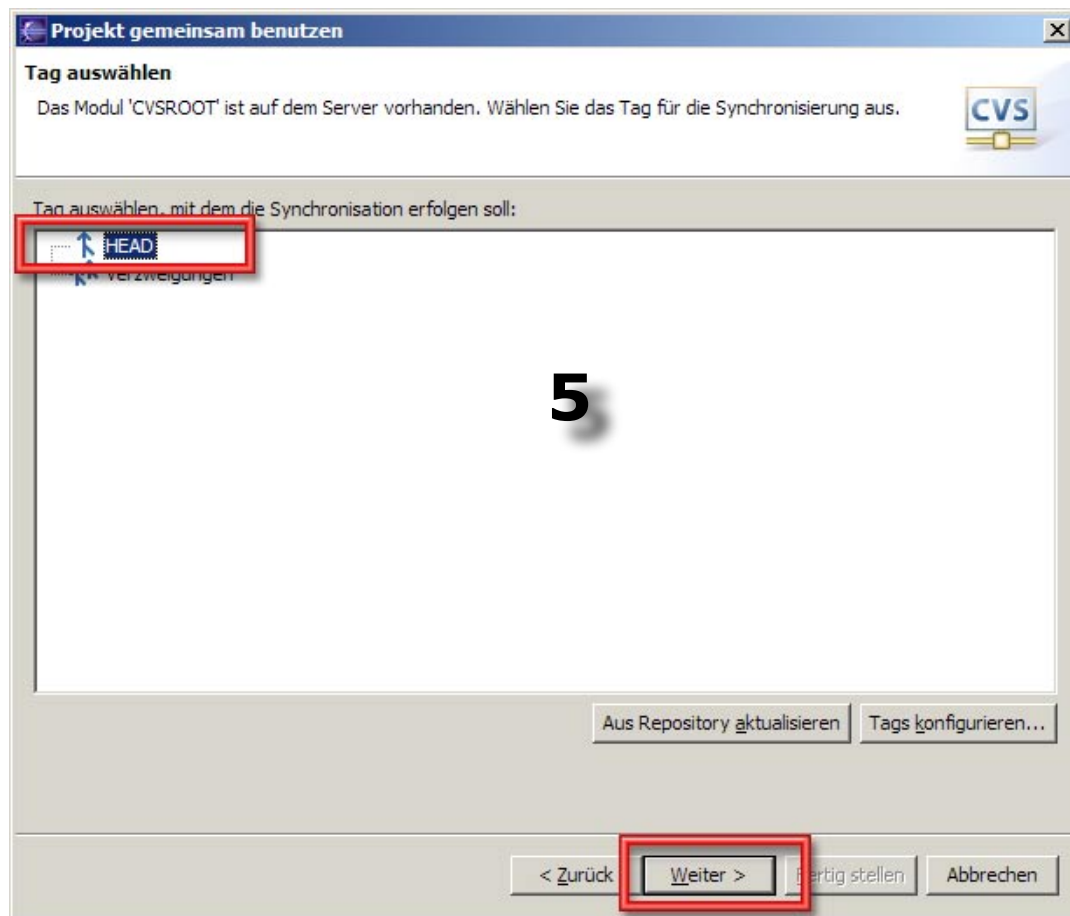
Projekt gemeinsam benutzen

Tag auswählen

Das Modul 'CVSROOT' ist auf dem Server vorhanden. Wählen Sie das Tag für die Synchronisierung aus.

CVS

Tag auswählen, mit dem die Synchronisation erfolgen soll:

HEAD

Verzweigungen

5

Aus Repository aktualisieren

Tags konfigurieren...

< Zurück

Weiter >

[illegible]rtig stellen

Abbrechen